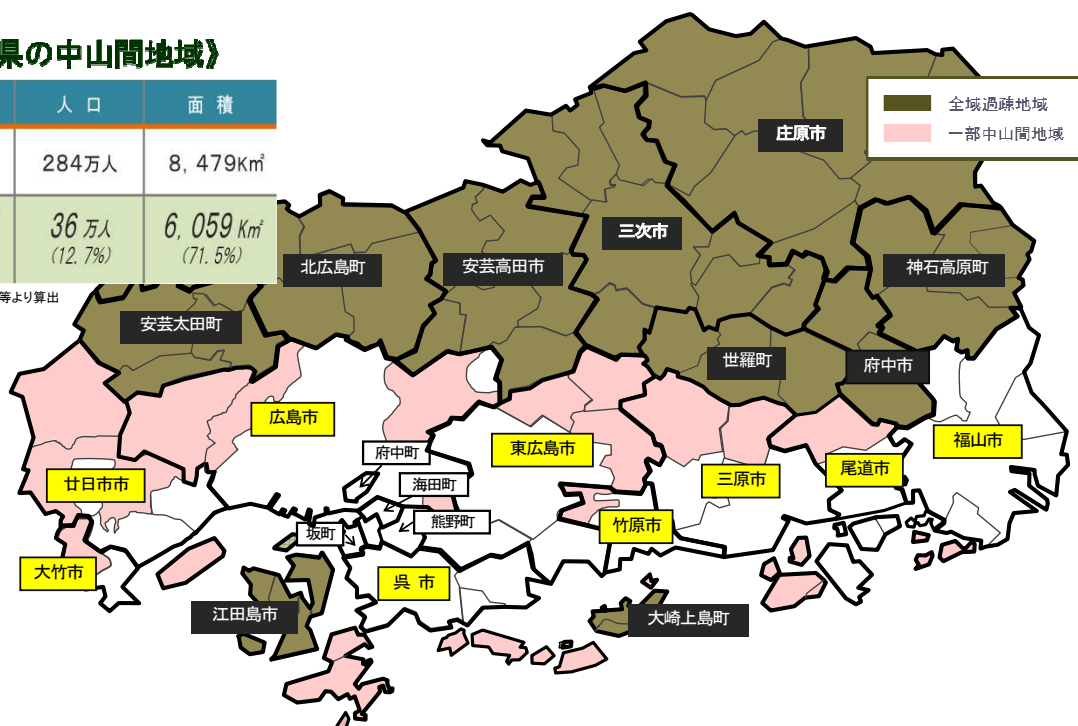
県の中山間地域》

| | 人口 | 面積 |
|---|---|---|
| | 284万人 | 8,479Km² |
| | 36万人 (12.7%) | 6,059Km² (71.5%) |

等より算出

全域過疎地域
一部中山間地域

庄原市
三次市
神石高原町
北広島町
安芸高田市
安芸太田町
世羅町
府中市
広島市
東広島市
福山市
府中町
海田町
廿日市市
尾道市
三原市
熊野町
坂町
竹原市
大竹市
呉市
江田島市
大崎上島町